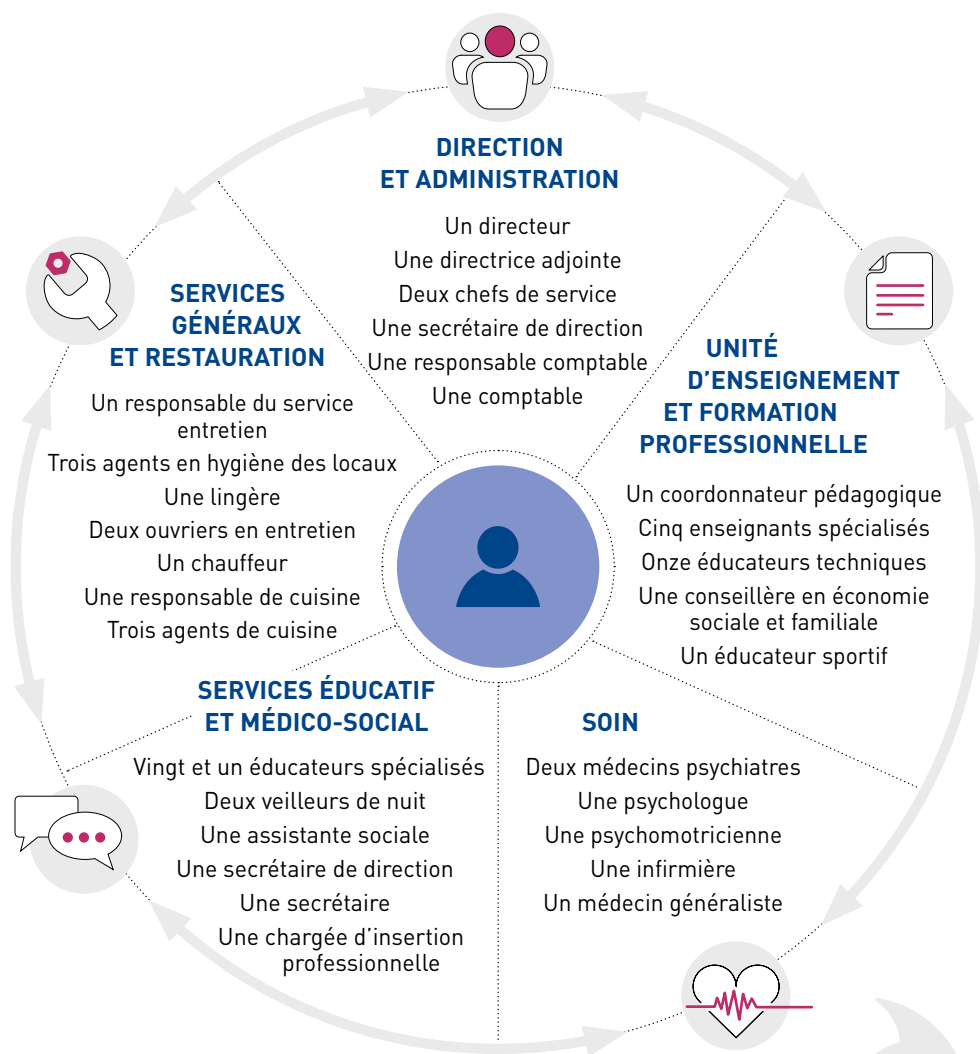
DIRECTION ET ADMINISTRATION

Un directeur
Une directrice adjointe
Deux chefs de service
Une secrétaire de direction
Une responsable comptable
Une comptable

SERVICES GÉNÉRAUX ET RESTAURATION

Un responsable du service entretien
Trois agents en hygiène des locaux
Une lingère
Deux ouvriers en entretien
Un chauffeur
Une responsable de cuisine
Trois agents de cuisine

UNITÉ D'ENSEIGNEMENT ET FORMATION PROFESSIONNELLE

Un coordonnateur pédagogique
Cinq enseignants spécialisés
Onze éducateurs techniques
Une conseillère en économie sociale et familiale
Un éducateur sportif

SERVICES ÉDUCATIF ET MÉDICO-SOCIAL

Vingt et un éducateurs spécialisés
Deux veilleurs de nuit
Une assistante sociale
Une secrétaire de direction
Une secrétaire
Une chargée d'insertion professionnelle

SOIN

Deux médecins psychiatres
Une psychologue
Une psychomotricienne
Une infirmière
Un médecin généraliste